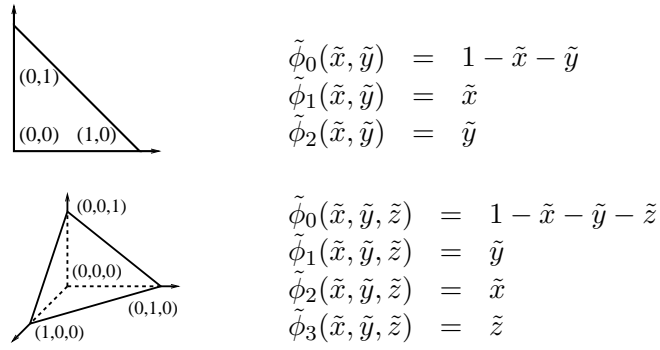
(0,1)
(0,0) (1,0)

$\tilde{\phi}_0(\tilde{x},\tilde{y}) = 1-\tilde{x}-\tilde{y}$
$\tilde{\phi}_1(\tilde{x},\tilde{y}) = \tilde{x}$
$\tilde{\phi}_2(\tilde{x},\tilde{y}) = \tilde{y}$

(0,0,1)
(0,0,0)
(0,1,0)
(1,0,0)

$\tilde{\phi}_0(\tilde{x},\tilde{y},\tilde{z}) = 1-\tilde{x}-\tilde{y}-\tilde{z}$
$\tilde{\phi}_1(\tilde{x},\tilde{y},\tilde{z}) = \tilde{y}$
$\tilde{\phi}_2(\tilde{x},\tilde{y},\tilde{z}) = \tilde{x}$
$\tilde{\phi}_3(\tilde{x},\tilde{y},\tilde{z}) = \tilde{z}$